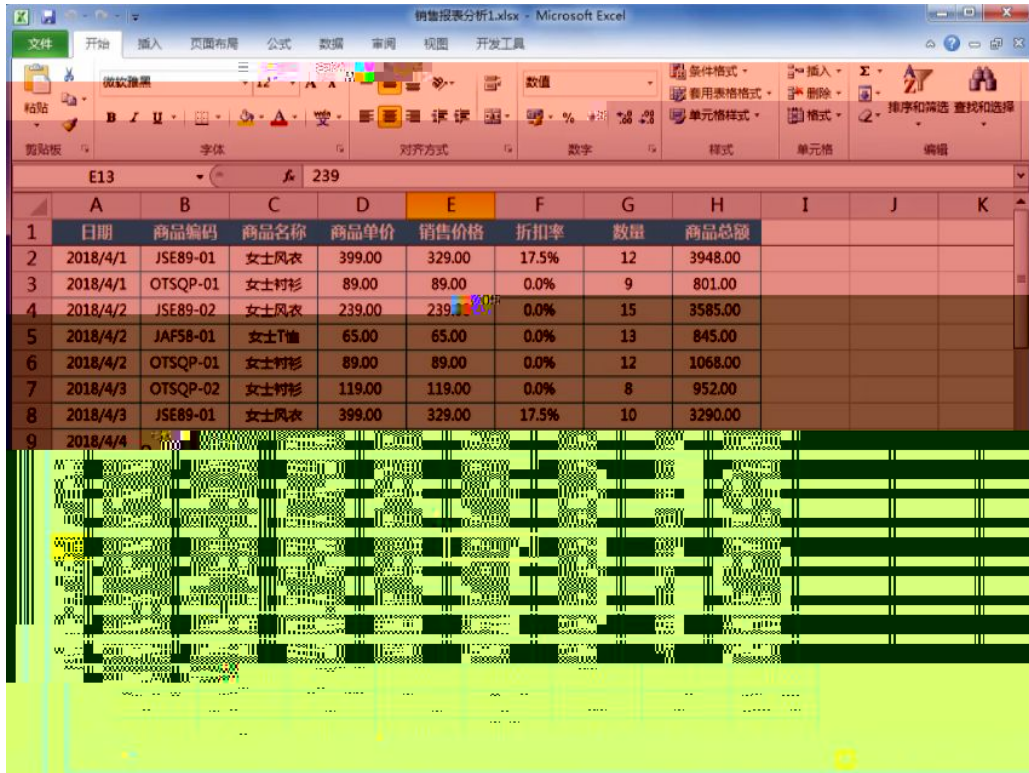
销售报表分析1.xlsx - Microsoft Excel

文件 开始 插入 页面布局 公式 数据 审阅 视图 开发工具

粘贴 微软雅黑 12 数值 条件格式 套用表格格式 单元格样式 插入 删除 格式 排序和筛选 查找和选择

剪贴板 字体 对齐方式 数字 样式 单元格 编辑

E13 239

| | A | B | C | D | E | F | G | H | I | J | K |
|---|---|---|---|---|---|---|---|---|---|---|---|
| 1 | 日期 | 商品编码 | 商品名称 | 商品单价 | 销售价格 | 折扣率 | 数量 | 商品总额 | | | |
| 2 | 2018/4/1 | JSE89-01 | 女士风衣 | 399.00 | 329.00 | 17.5% | 12 | 3948.00 | | | |
| 3 | 2018/4/1 | OTSQP-01 | 女士衬衫 | 89.00 | 89.00 | 0.0% | 9 | 801.00 | | | |
| 4 | 2018/4/2 | JSE89-02 | 女士风衣 | 239.00 | 239.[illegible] | 0.0% | 15 | 3585.00 | | | |
| 5 | 2018/4/2 | JAF58-01 | 女士T恤 | 65.00 | 65.00 | 0.0% | 13 | 845.00 | | | |
| 6 | 2018/4/2 | OTSQP-01 | 女士衬衫 | 89.00 | 89.00 | 0.0% | 12 | 1068.00 | | | |
| 7 | 2018/4/3 | OTSQP-02 | 女士衬衫 | 119.00 | 119.00 | 0.0% | 8 | 952.00 | | | |
| 8 | 2018/4/3 | JSE89-01 | 女士风衣 | 399.00 | 329.00 | 17.5% | 10 | 3290.00 | | | |
| 9 | 2018/4/4 | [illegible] | | | | | | | | | |